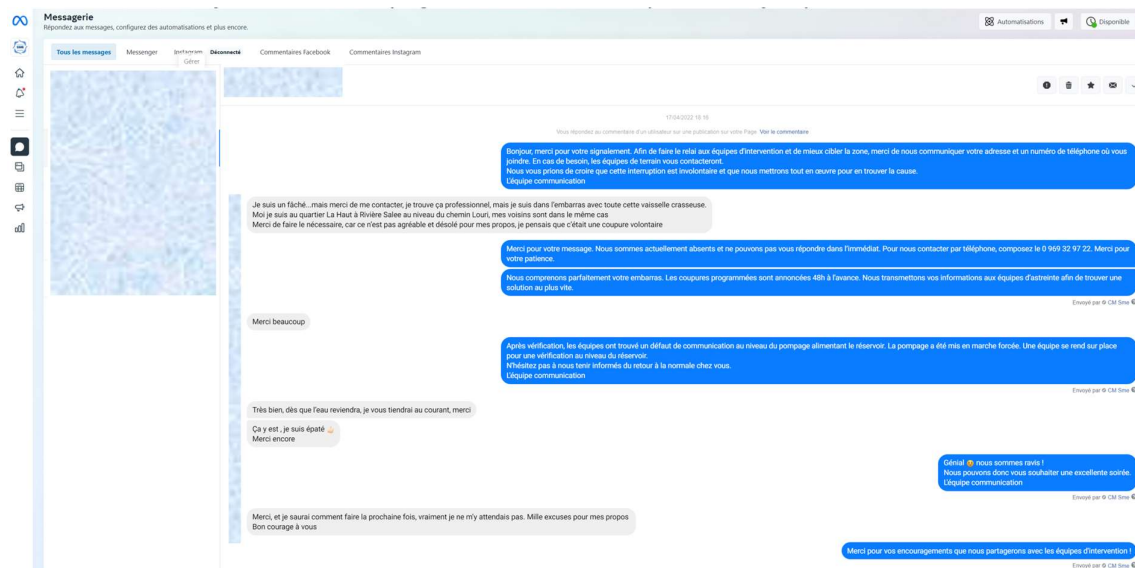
Messagerie
Répondez aux messages, configurez des automatisations et plus encore.

Automatisations

Disponible

Tous les messages
Messenger
Instagram
Déconnecté
Gérer
Commentaires Facebook
Commentaires Instagram

17/04/2022 15:16

Vous répondez au commentaire d'un utilisateur sur une publication sur votre Page. Voir le commentaire

Bonjour, merci pour votre signalement. Afin de faire le relai aux équipes d'intervention et de mieux cibler la zone, merci de nous communiquer votre adresse et un numéro de téléphone où vous joindre. En cas de besoin, les équipes de terrain vous contacteront.
Nous vous prions de croire que cette interruption est involontaire et que nous mettrons tout en œuvre pour en trouver la cause.
L'équipe communication

Je suis un fâché...mais merci de me contacter, je trouve ça professionnel, mais je suis dans l'embarras avec toute cette vaisselle crasseuse.
Moi je suis au quartier La Haut à Rivière Salee au niveau du chemin Louri, mes voisins sont dans le même cas
Merci de faire le nécessaire, car ce n'est pas agréable et désolé pour mes propos, je pensais que c'était une coupure volontaire

Merci pour votre message. Nous sommes actuellement absents et ne pouvons pas vous répondre dans l'immédiat. Pour nous contacter par téléphone, composez le 0 969 32 97 22. Merci pour votre patience.

Nous comprenons parfaitement votre embarras. Les coupures programmées sont annoncées 48h à l'avance. Nous transmettons vos informations aux équipes d'astreinte afin de trouver une solution au plus vite.

Envoyé par CM Sme

Merci beaucoup

Après vérification, les équipes ont trouvé un défaut de communication au niveau du pompage alimentant le réservoir. La pompage a été mis en marche forcée. Une équipe se rend sur place pour une vérification au niveau du réservoir.
N'hésitez pas à nous tenir informés du retour à la normale chez vous.
L'équipe communication

Envoyé par CM Sme

Très bien, dès que l'eau reviendra, je vous tiendrai au courant, merci

Ça y est , je suis épaté
Merci encore

Génial nous sommes ravis !
Nous pouvons donc vous souhaiter une excellente soirée.
L'équipe communication

Envoyé par CM Sme

Merci, et je saurai comment faire la prochaine fois, vraiment je ne m'y attendais pas. Mille excuses pour mes propos
Bon courage à vous

Merci pour vos encouragements que nous partagerons avec les équipes d'intervention !

Envoyé par CM Sme